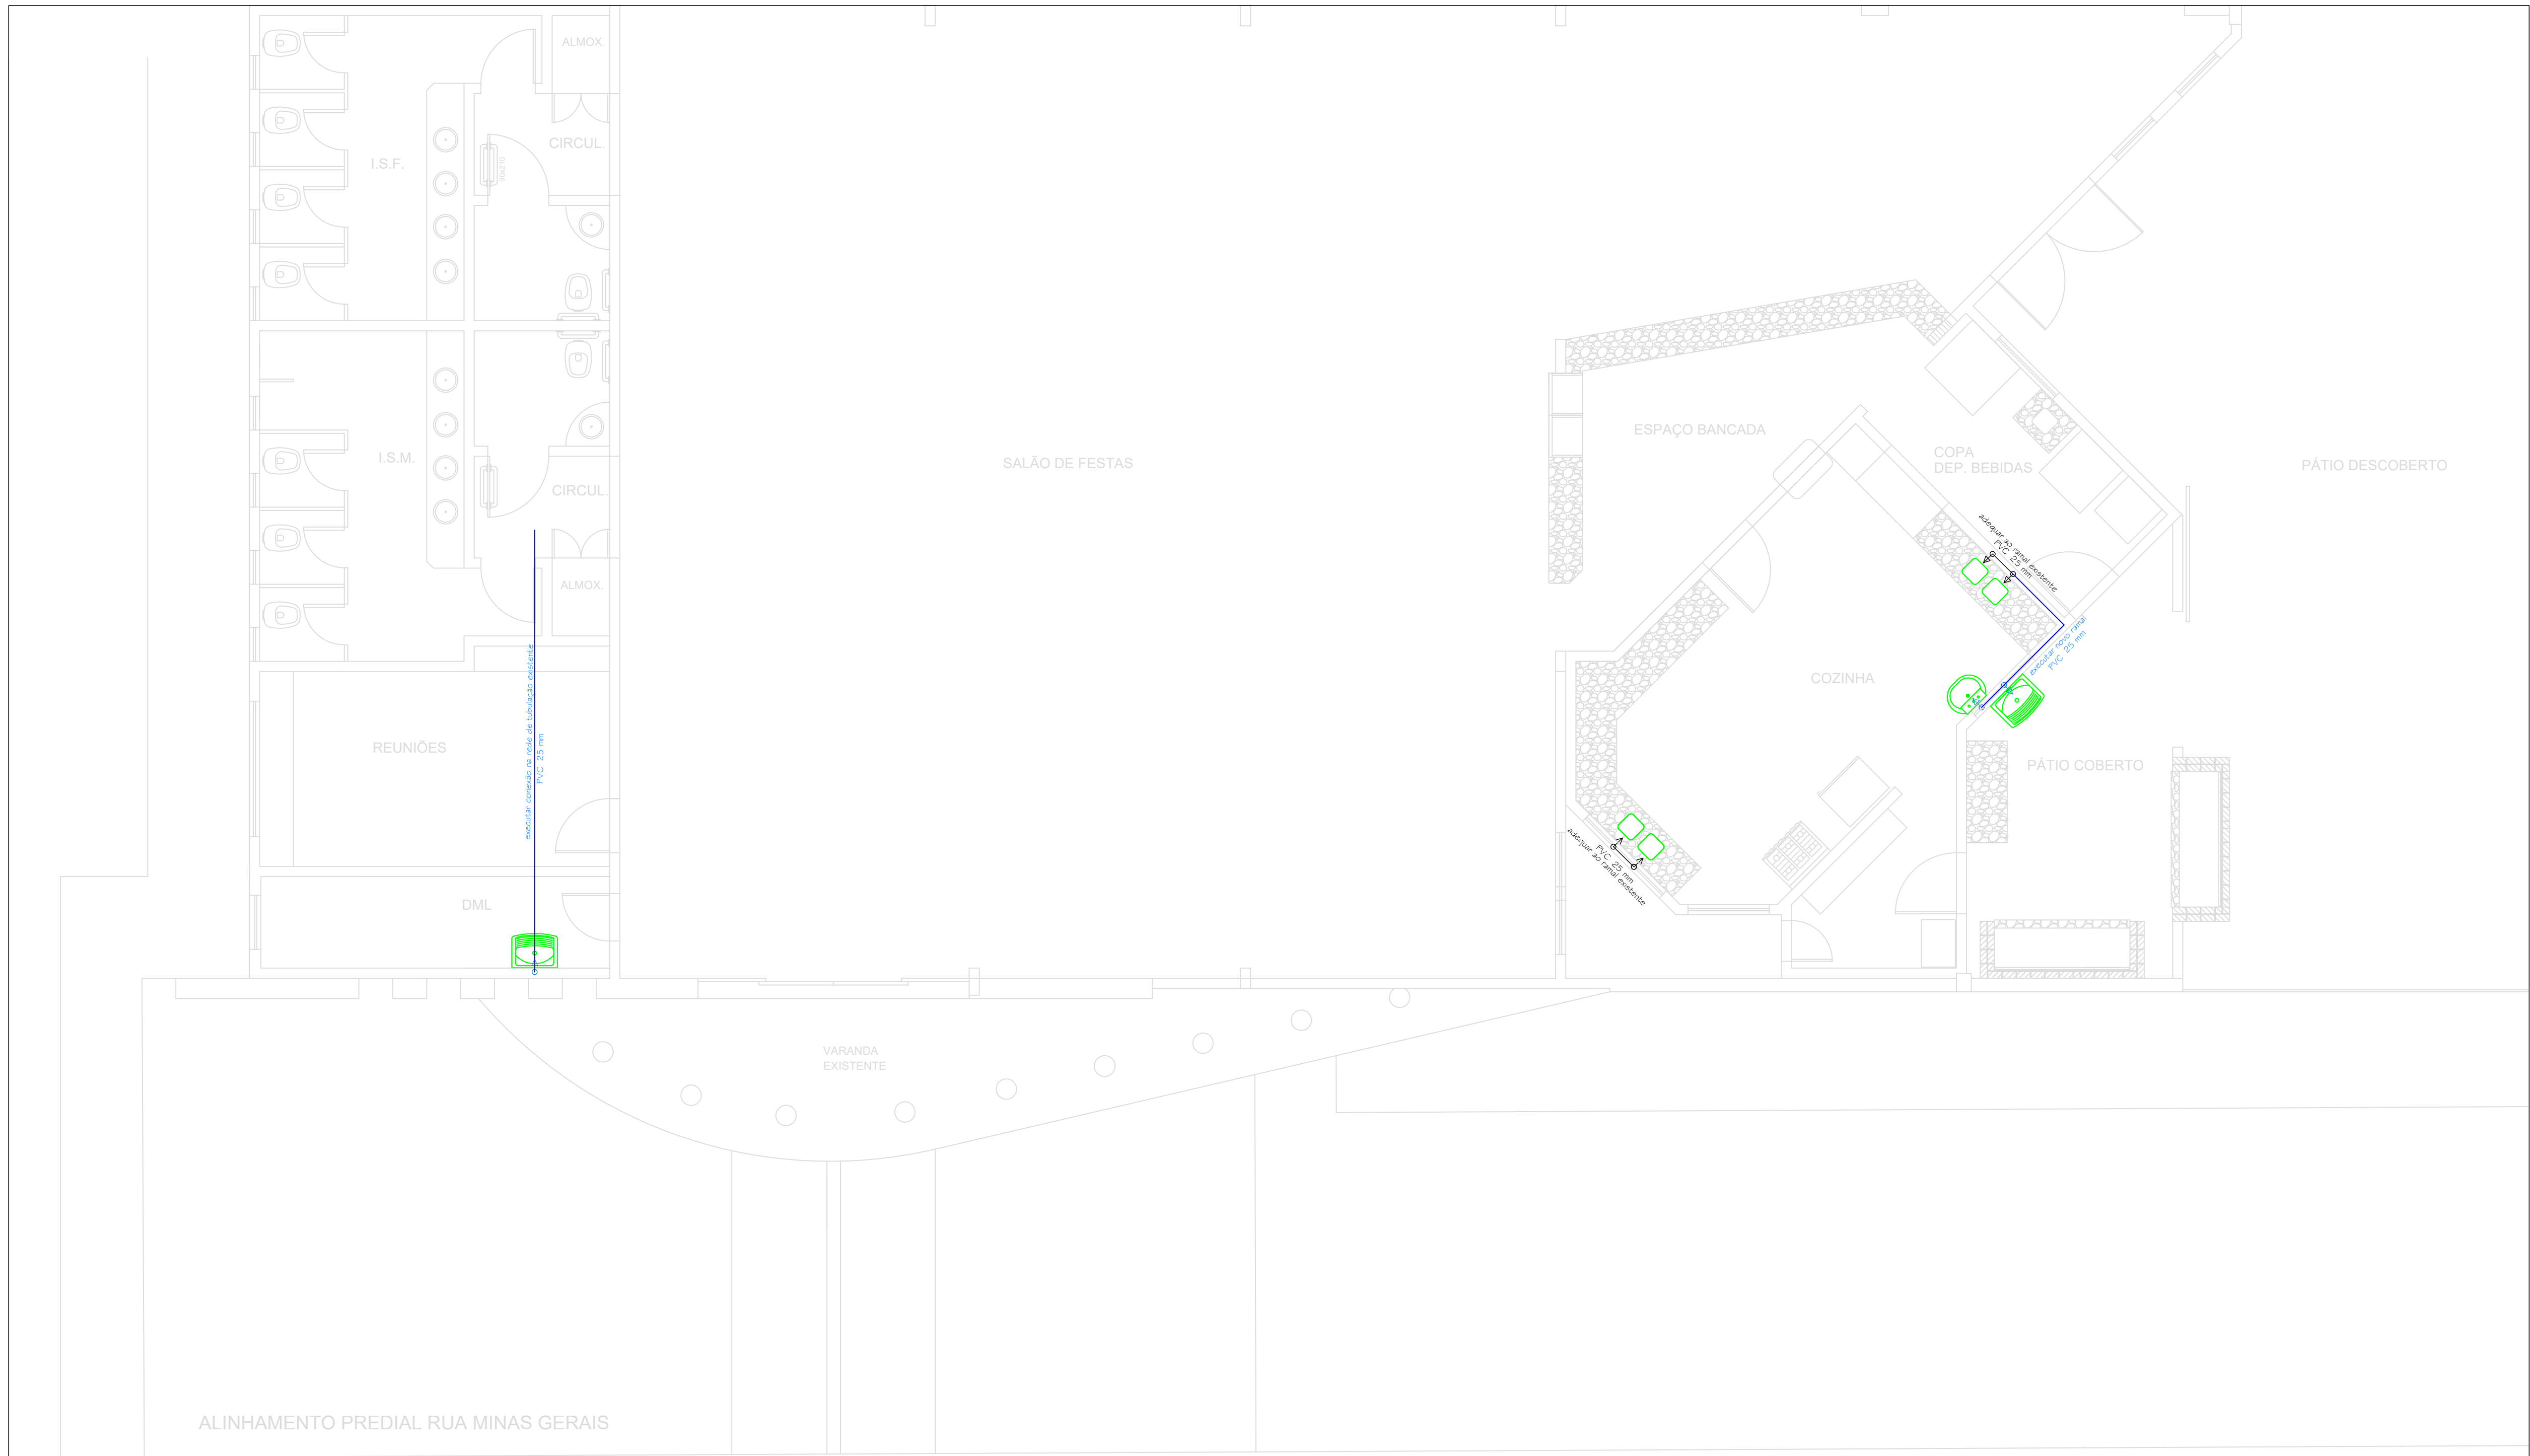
ALMOX.

CIRCUL.

I.S.F.

I.S.M.

CIRCUL.

ALMOX.

REUNIÕES

DML

executar conexão na rede de tubulação existente
PVC 25 mm

SALÃO DE FESTAS

ESPAÇO BANCADA

COPA
DEP. BEBIDAS

PÁTIO DESCOBERTO

adequar ao ramal existente
PVC 25 mm

executar novo ramal
PVC 25 mm

COZINHA

PÁTIO COBERTO

PVC 25 mm
adequar ao ramal existente

VARANDA
EXISTENTE

ALINHAMENTO PREDIAL RUA MINAS GERAIS